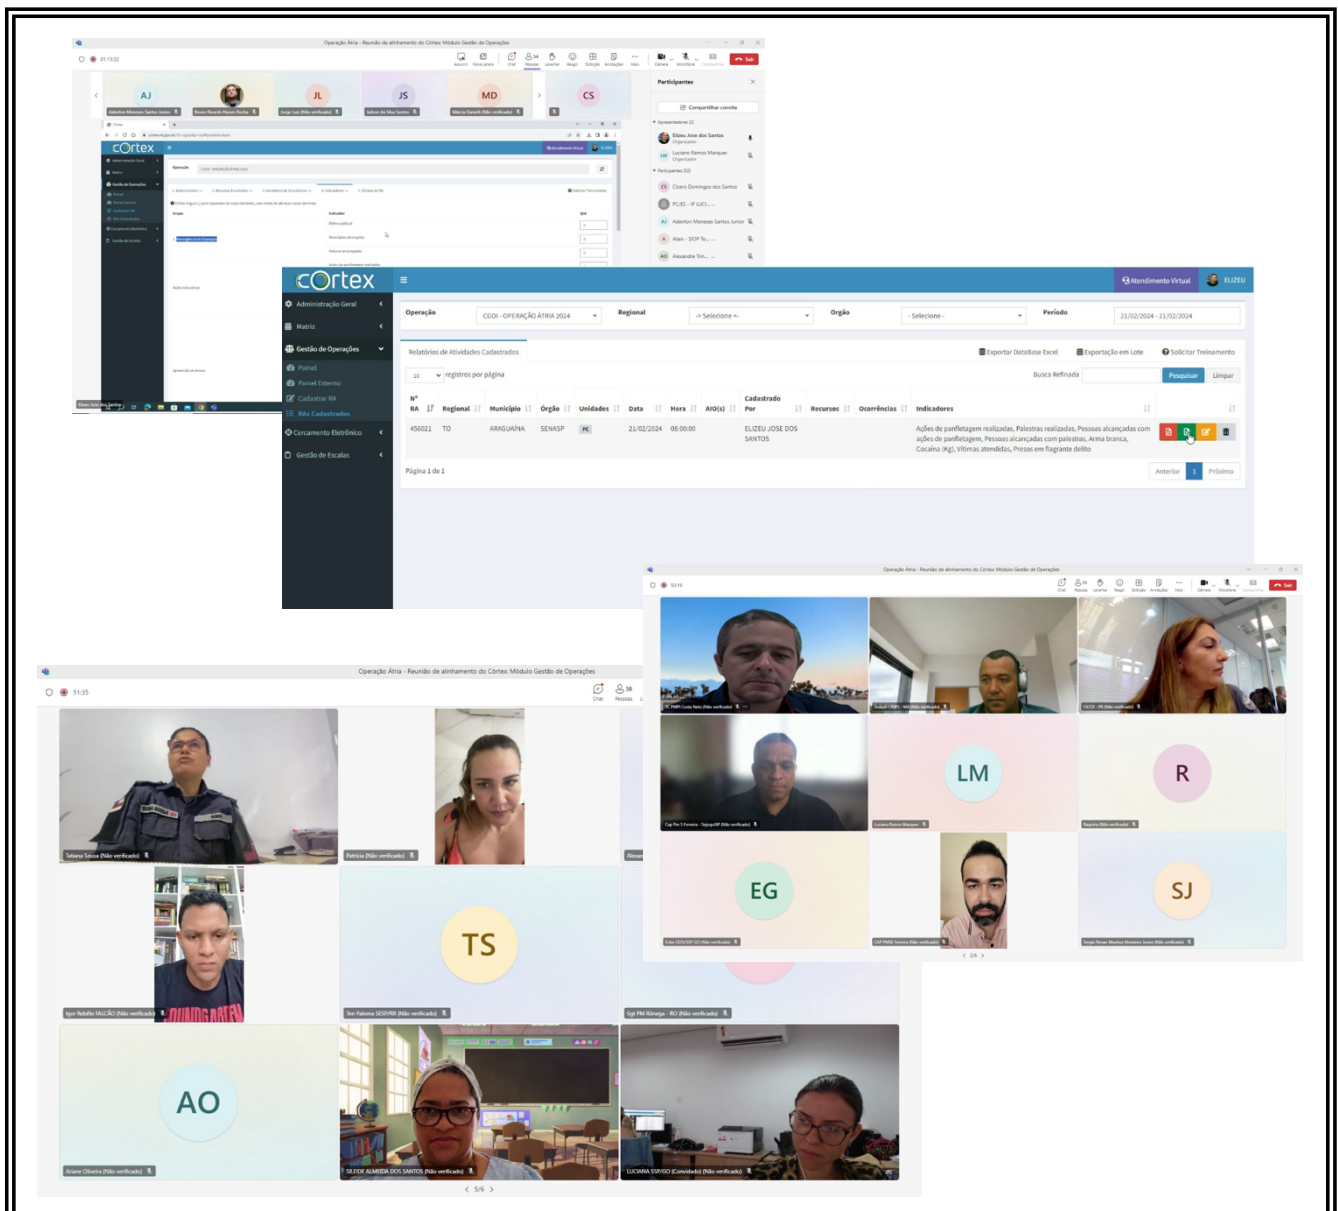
Operação Átria - Reunião de alinhamento do Córtex Módulo Gestão de Operações

01:13:32

Participantes

AJ JL JS MD CS

Compartilhar convite

Elizeu Jose dos Santos
Organizador
Luciano Ramos Marques
Organizador

Cicero Domingos dos Santos
Adenton Menezes Santos Junior

cÓrtex

Atendimento Virtual ELIZEU

Administração Geral
Matriz
Gestão de Operações
Painel
Painel Externo
Cadastrar RA
RAs Cadastrados
Cercamento Eletrônico
Gestão de Escalas

Operação CGOI - OPERAÇÃO ÁTRIA 2024
Regional -> Selecione <-
Orgão - Selecione -
Período 21/02/2024 - 21/02/2024

Relatórios de Atividades Cadastrados

Exportar DataBase Excel
Exportação em Lote
Solicitar Treinamento

10 registros por página
Busca Refinada
Pesquisar
Limpar

| Nº RA | Regional | Município | Órgão | Unidades | Data | Hora | AIO(s) | Cadastrado Por | Recursos | Ocorrências | Indicadores |
|---|---|---|---|---|---|---|---|---|---|---|---|
| 456021 | TO | ARAGUAÍNA | SENASP | PC | 21/02/2024 | 08:00:00 | | ELIZEU JOSE DOS SANTOS | | | Ações de panfletagem realizadas, Palestras realizadas, Pessoas alcançadas com ações de panfletagem, Pessoas alcançadas com palestras, Arma branca, Cocaína (Kg), Vítimas atendidas, Presos em flagrante delito |

Página 1 de 1
Anterior 1 Próximo

Operação Átria - Reunião de alinhamento do Córtex Módulo Gestão de Operações

51:35

Chat Pessoas

Tatiana Sousa (Não verificado)
Patricia (Não verificado)
TS
Igor Rebêlo FALCÃO (Não verificado)
Ten Paloma SESP/RR (Não verificado)
Sgt PM Rônega - RO (Não verificado)
AO
Ariane Oliveira (Não verificado)
SILEIDE ALMEIDA DOS SANTOS (Não verificado)
LUCIANA SSP/GO (Convidado) (Não verificado)

5/6

Operação Átria - Reunião de alinhamento do Córtex Módulo Gestão de Operações

50:19

Sair

LM
R
EG
SJ

Luciano Ramos Marques

2/6